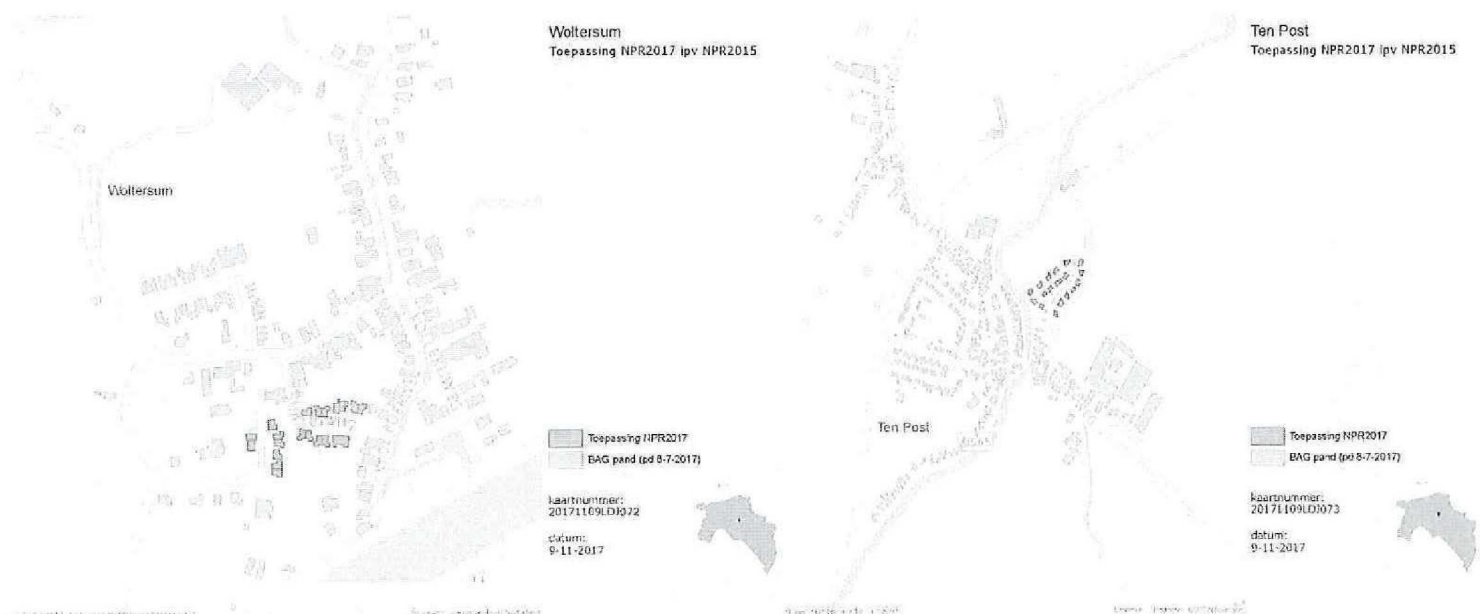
Woltersum
Toepassing NPR2017 ipv NPR2015

Woltersum

Toepassing NPR2017
BAG pand (pd 8-7-2017)

kaartnummer:
20171109LDJ072

datum:
9-11-2017

Ten Post
Toepassing NPR2017 ipv NPR2015

Ten Post

Toepassing NPR2017
BAG pand (pd 8-7-2017)

kaartnummer:
20171109LDJ073

datum:
9-11-2017

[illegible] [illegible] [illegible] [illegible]